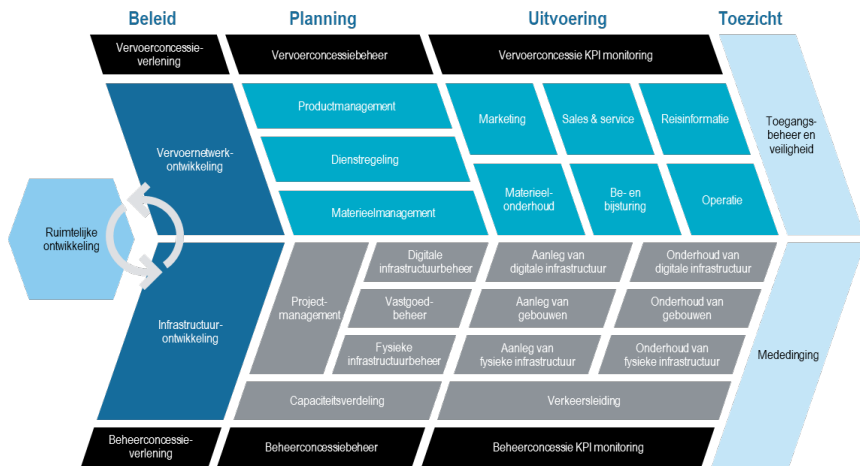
Beleid

Planning

Uitvoering

Toezicht

Vervoerconcessie-verlening

Vervoerconcessiebeheer

Vervoerconcessie KPI monitoring

Vervoernetwerk-ontwikkeling

Productmanagement

Dienstregeling

Materieelmanagement

Marketing

Sales & service

Reisinformatie

Materieel-onderhoud

Be- en bijsturing

Operatie

Toegangs-beheer en veiligheid

Ruimtelijke ontwikkeling

Infrastructuur-ontwikkeling

Project-management

Digitale infrastructuurbeheer

Vastgoed-beheer

Fysieke infrastructuurbeheer

Aanleg van digitale infrastructuur

Aanleg van gebouwen

Aanleg van fysieke infrastructuur

Onderhoud van digitale infrastructuur

Onderhoud van gebouwen

Onderhoud van fysieke infrastructuur

Mededinging

Capaciteitsverdeling

Verkeersleiding

Beheerconcessie-verlening

Beheerconcessiebeheer

Beheerconcessie KPI monitoring